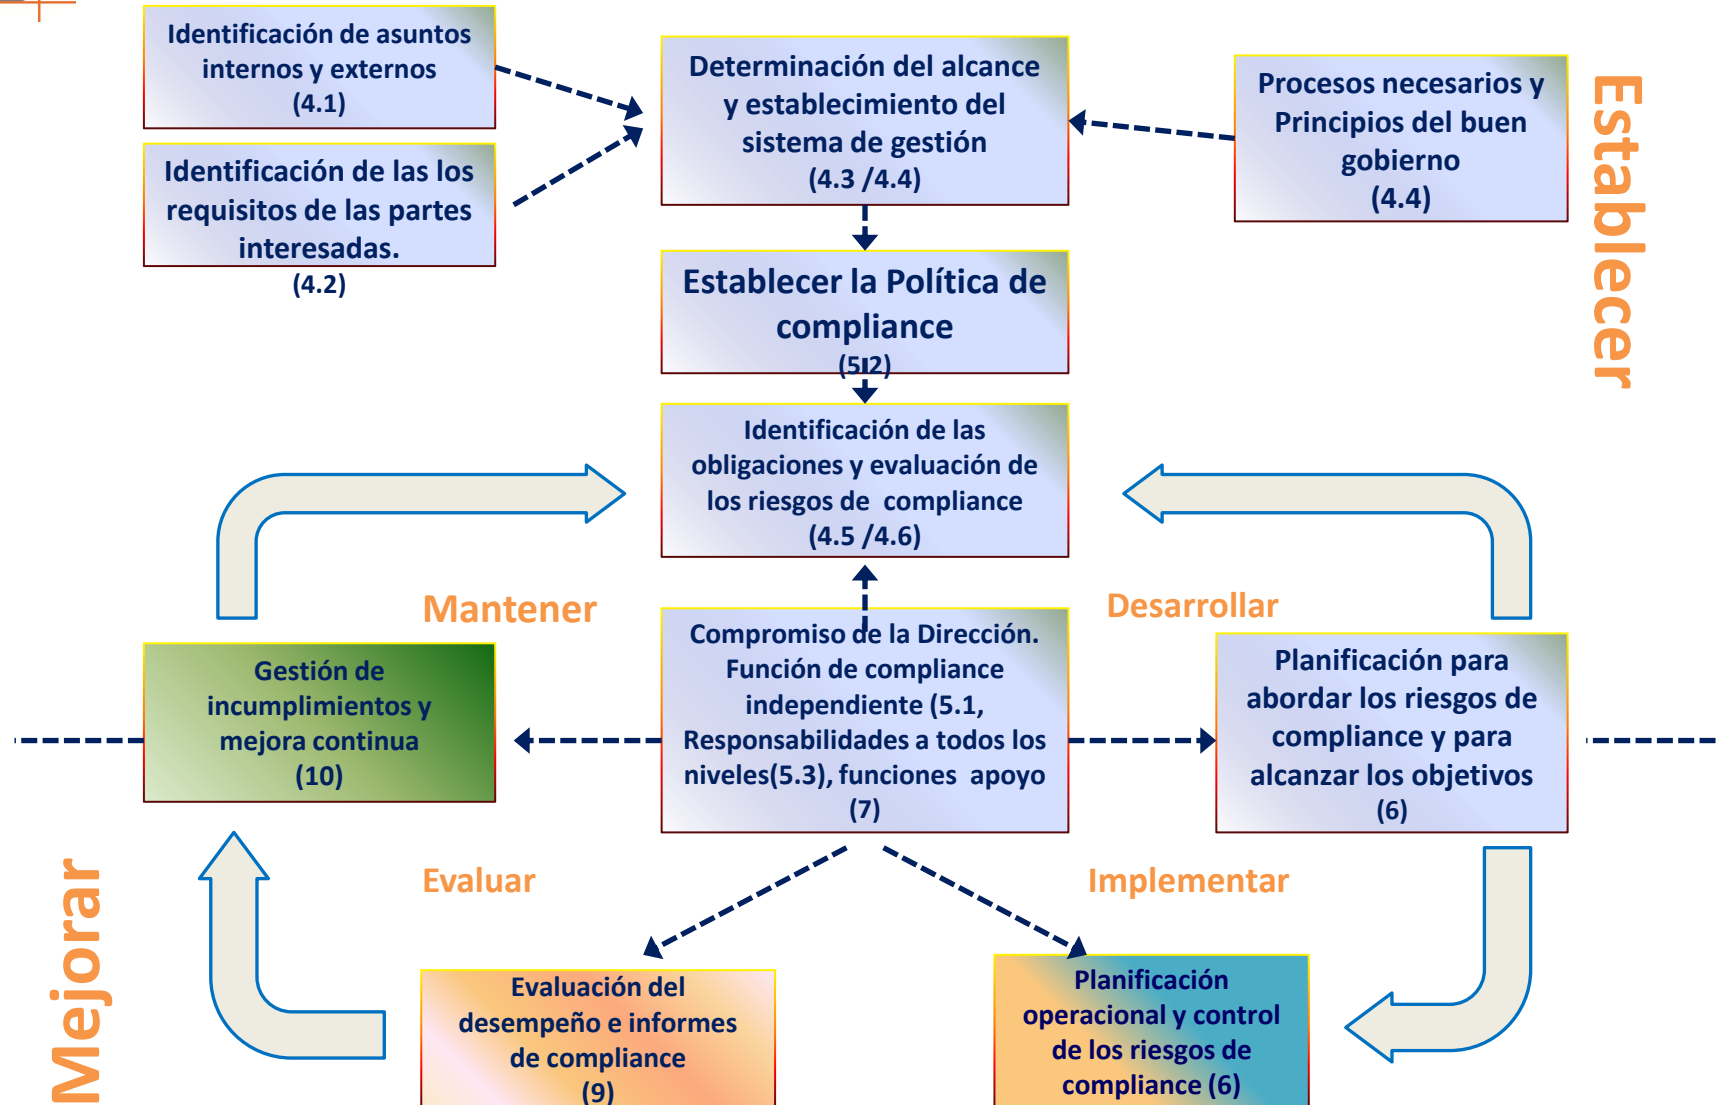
Identificación de asuntos internos y externos (4.1)

Identificación de las los requisitos de las partes interesadas. (4.2)

Determinación del alcance y establecimiento del sistema de gestión (4.3 /4.4)

Procesos necesarios y Principios del buen gobierno (4.4)

Establecer

Establecer la Política de compliance (5.2)

Identificación de las obligaciones y evaluación de los riesgos de compliance (4.5 /4.6)

Mantener

Desarrollar

Gestión de incumplimientos y mejora continua (10)

Compromiso de la Dirección. Función de compliance independiente (5.1, Responsabilidades a todos los niveles(5.3), funciones apoyo (7)

Planificación para abordar los riesgos de compliance y para alcanzar los objetivos (6)

Evaluar

Implementar

Mejorar

Evaluación del desempeño e informes de compliance (9)

Planificación operacional y control de los riesgos de compliance (6)